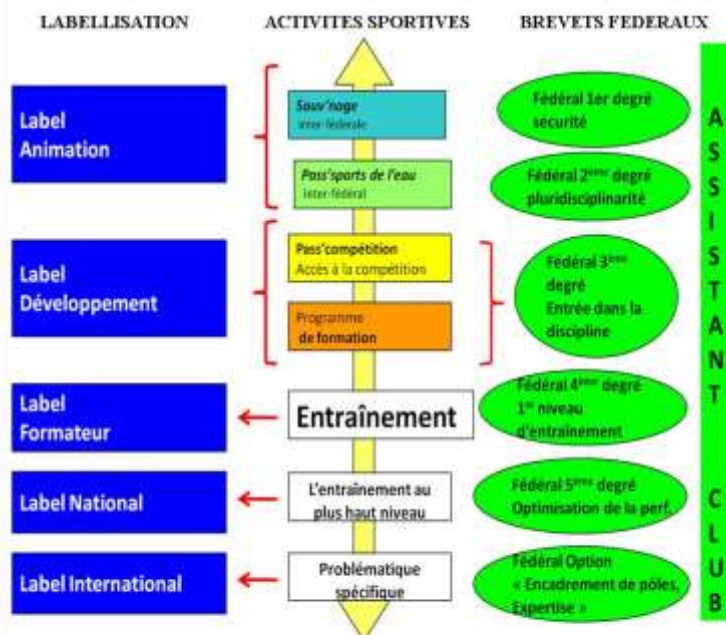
LABELLISATION

ACTIVITES SPORTIVES

BREVETS FEDERAUX

Label Animation

Sauv'nage inter-fédérale

Pass'sports de l'eau inter-fédéral

Fédéral 1er degré sécurité

Fédéral 2$^{ème}$ degré pluridisciplinarité

Label Développement

Pass'compétition Accès à la compétition

Programme de formation

Fédéral 3$^{ème}$ degré Entrée dans la discipline

Label Formateur

Entraînement

Fédéral 4$^{ème}$ degré 1$^{er}$ niveau d'entraînement

Label National

L'entraînement au plus haut niveau

Fédéral 5$^{ème}$ degré Optimisation de la perf.

Label International

Problématique spécifique

Fédéral Option « Encadrement de pôles, Expertise »

ASSISTANT CLUB